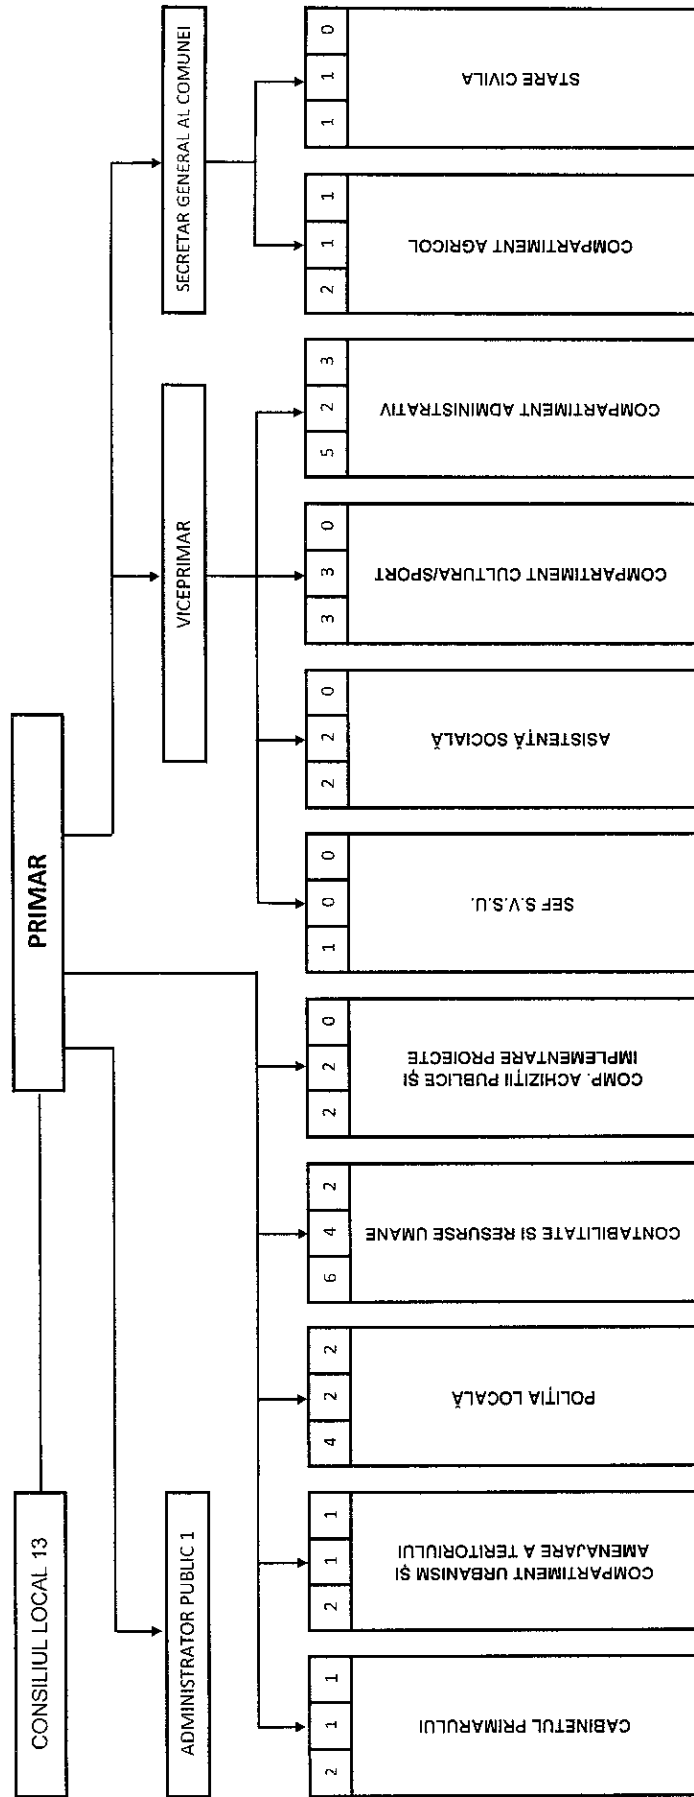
PRIMAR

CONSILIUL LOCAL 13

ADMINISTRATOR PUBLIC 1

VICEPRIMAR

SECRETAR GENERAL AL COMUNEI

| 2 | 1 | 1 |
|---|---|---|
CABINETUL PRIMARULUI

| 2 | 1 | 1 |
|---|---|---|
COMPARTIMENT URBANISM ŞI AMENAJARE A TERITORIULUI

| 4 | 2 | 2 |
|---|---|---|
POLIŢIA LOCALĂ

| 6 | 4 | 2 |
|---|---|---|
CONTABILITATE SI RESURSE UMANE

| 2 | 2 | 0 |
|---|---|---|
COMP. ACHIZIŢII PUBLICE ŞI IMPLEMENTARE PROIECTE

| 1 | 0 | 0 |
|---|---|---|
SEF S.V.S.U.

| 2 | 2 | 0 |
|---|---|---|
ASISTENŢĂ SOCIALĂ

| 3 | 3 | 0 |
|---|---|---|
COMPARTIMENT CULTURA/SPORT

| 5 | 2 | 3 |
|---|---|---|
COMPARTIMENT ADMINISTRATIV

| 2 | 1 | 1 |
|---|---|---|
COMPARTIMENT AGRICOL

| 1 | 1 | 0 |
|---|---|---|
STARE CIVILA